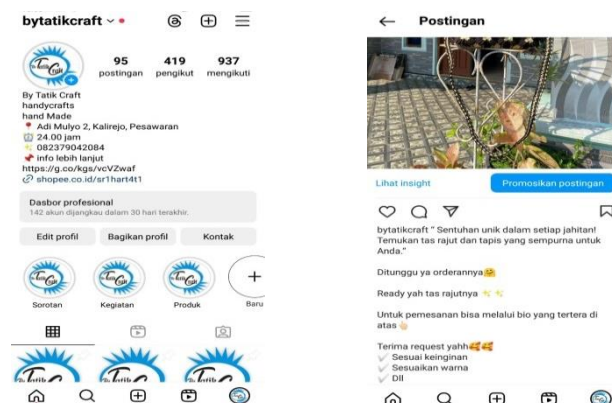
bytatikcraft

95 postingan
419 pengikut
937 mengikuti

By Tatik Craft
handycrafts
hand Made
Adi Mulyo 2, Kalirejo, Pesawaran
24.00 jam
082379042084
info lebih lanjut
https://g.co/kgs/vcVZwaf
shopee.co.id/sr1hart4t1

Dasbor profesional
142 akun dijangkau dalam 30 hari terakhir.

Edit profil
Bagikan profil
Kontak

Sorotan
Kegiatan
Produk
Baru

Postingan

Lihat insight
Promosikan postingan

bytatikcraft " Sentuhan unik dalam setiap jahitan! Temukan tas rajut dan tapis yang sempurna untuk Anda."

Ditunggu ya orderannya

Ready yah tas rajutnya

Untuk pemesanan bisa melalui bio yang tertera di atas

Terima request yahh
Sesuai keinginan
Sesuaikan warna
Dll